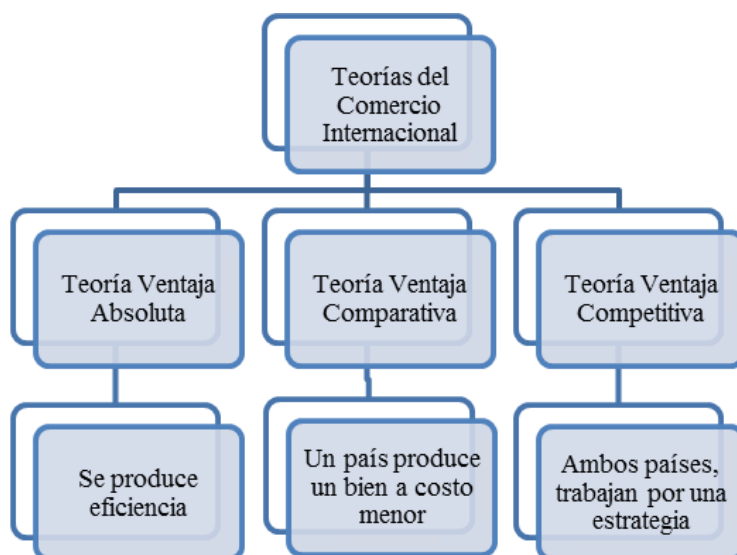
Teorías del Comercio Internacional

Teoría Ventaja Absoluta

Teoría Ventaja Comparativa

Teoría Ventaja Competitiva

Se produce eficiencia

Un país produce un bien a costo menor

Ambos países, trabajan por una estrategia